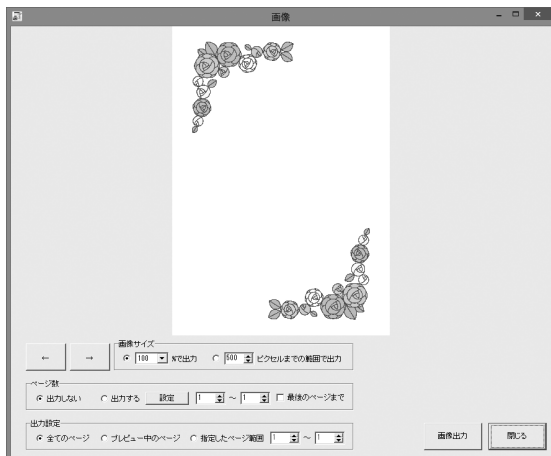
画像

←

→

画像サイズ

100 %で出力

500 ピクセルまでの範囲で出力

ページ数

出力しない

出力する

設定

1 ～ 1

最後のページまで

出力設定

全てのページ

プレビュー中のページ

指定したページ範囲

1 ～ 1

画像出力

閉じる